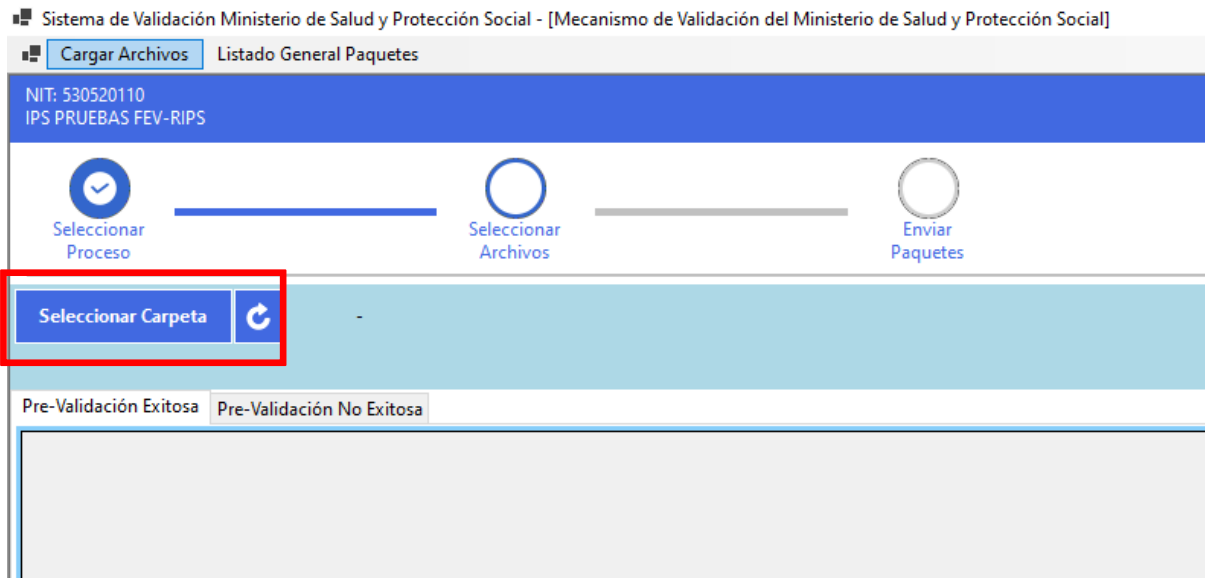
Sistema de Validación Ministerio de Salud y Protección Social - [Mecanismo de Validación del Ministerio de Salud y Protección Social]

Cargar Archivos Listado General Paquetes

NIT: 530520110
IPS PRUEBAS FEV-RIPS

Seleccionar Proceso

Seleccionar Archivos

Enviar Paquetes

Seleccionar Carpeta

-

Pre-Validación Exitosa Pre-Validación No Exitosa